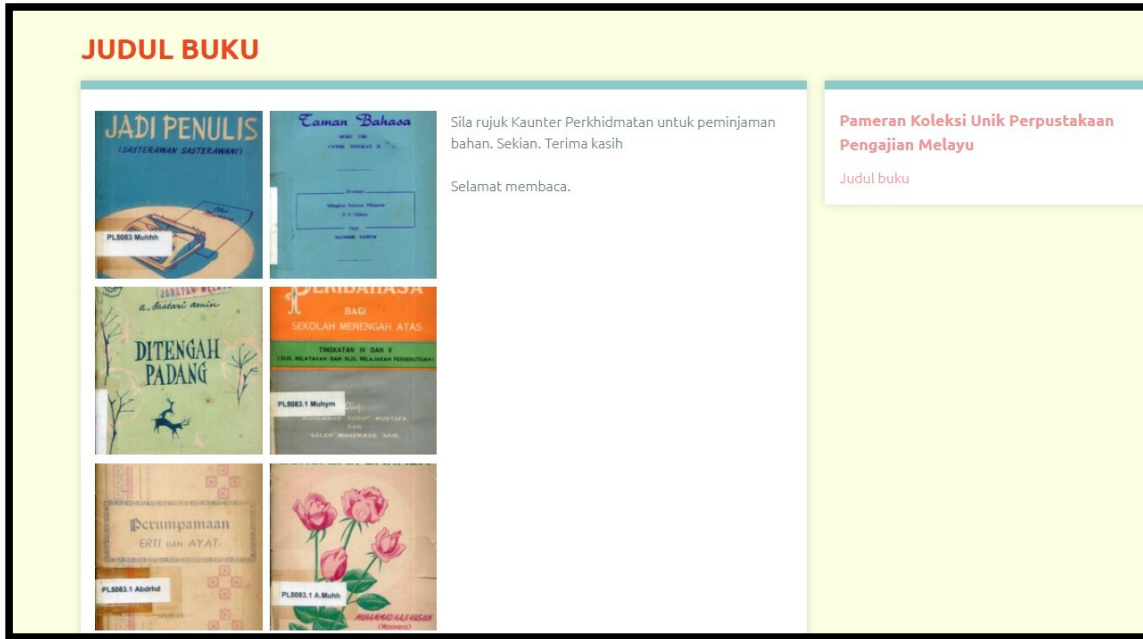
JUDUL BUKU

JADI PENULIS
(SASTERAWAN SASTERAWANI)
PL5083 Muhhh

Taman Bahasa
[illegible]

a. kastari amin
DITENGAH PADANG

PERIBAHASA
BAGI
SEKOLAH MENENGAH ATAS
TINGKATAN IV DAN V
(SIJIL KELAYAKAN DAN SIJIL PELAJARAN PERSEKUTUAN)
PL5083.1 Muhym
MUHAMMAD YUSOP MUSTAFA
DAN
SALEH MUHAMMAD AKIB

Perumpamaan
ERTI dan AYAT
PL5083.1 Abdrhd

PL5083.1 A.Muhh
MUHAMMAD HAJI HUSAIN
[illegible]

Sila rujuk Kaunter Perkhidmatan untuk peminjaman bahan. Sekian. Terima kasih

Selamat membaca.

Pameran Koleksi Unik Perpustakaan Pengajian Melayu

Judul buku